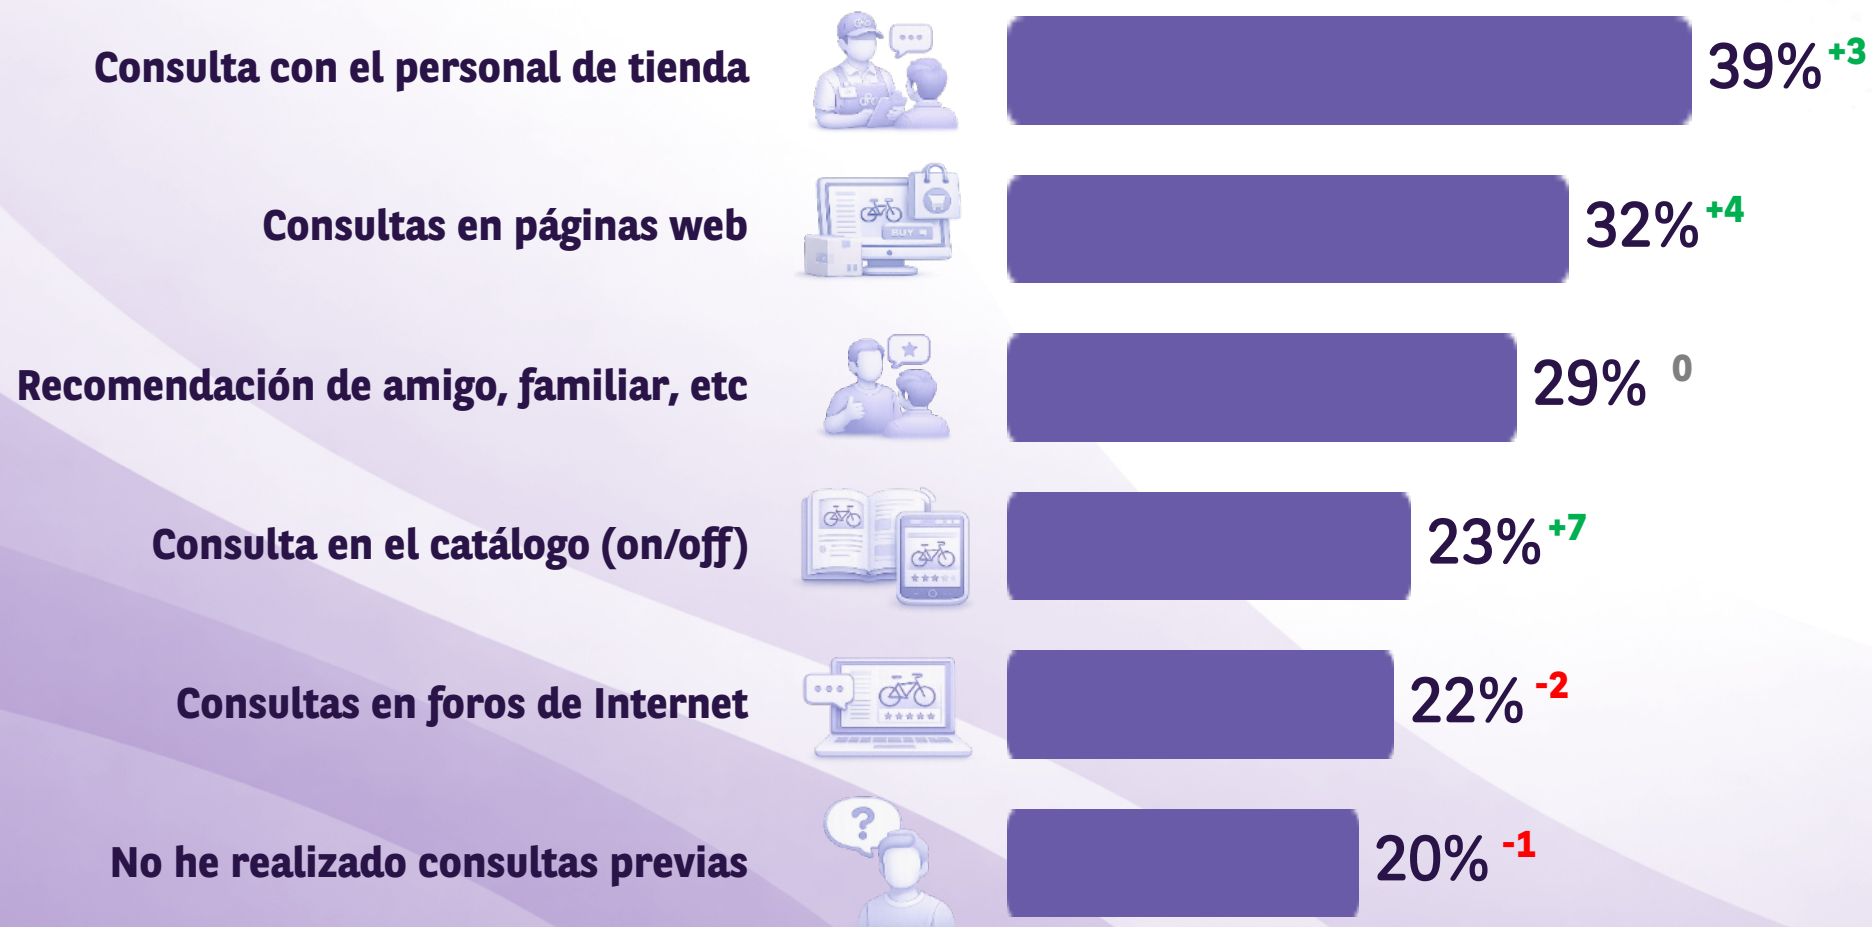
Consulta con el personal de tienda
39% +3

Consultas en páginas web
BUY
32% +4

Recomendación de amigo, familiar, etc
29% 0

Consulta en el catálogo (on/off)
23% +7

Consultas en foros de Internet
22% -2

No he realizado consultas previas
?
20% -1